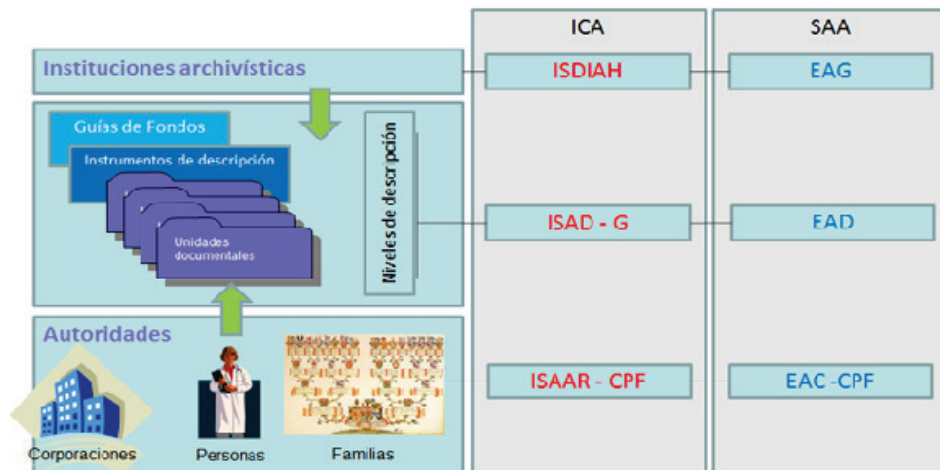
ICA

SAA

Instituciones archivísticas

ISDIAH

EAG

Guías de Fondos

Instrumentos de descripción

Unidades documentales

Niveles de descripción

ISAD - G

EAD

Autoridades

ISAAR - CPF

EAC -CPF

Corporaciones

Personas

Familias